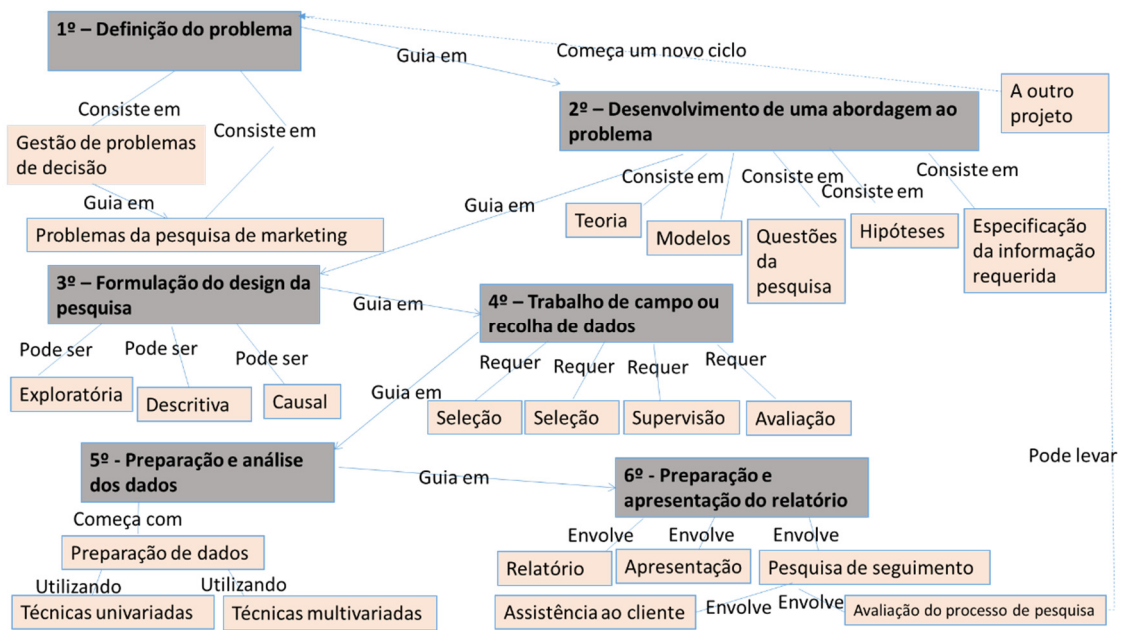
1º – Definição do problema

Começa um novo ciclo

Guia em

A outro projeto

Consiste em

Consiste em

2º – Desenvolvimento de uma abordagem ao problema

Gestão de problemas de decisão

Consiste em

Consiste em

Consiste em

Consiste em

Guia em

Guia em

Teoria

Modelos

Questões da pesquisa

Hipóteses

Especificação da informação requerida

Problemas da pesquisa de marketing

3º – Formulação do design da pesquisa

Guia em

4º – Trabalho de campo ou recolha de dados

Pode ser

Pode ser

Pode ser

Requer

Requer

Requer

Requer

Exploratória

Descritiva

Causal

Guia em

Seleção

Seleção

Supervisão

Avaliação

Pode levar

5º - Preparação e análise dos dados

Guia em

6º - Preparação e apresentação do relatório

Começa com

Envolve

Envolve

Envolve

Preparação de dados

Relatório

Apresentação

Pesquisa de seguimento

Utilizando

Utilizando

Técnicas univariadas

Técnicas multivariadas

Assistência ao cliente

Envolve

Envolve

Avaliação do processo de pesquisa